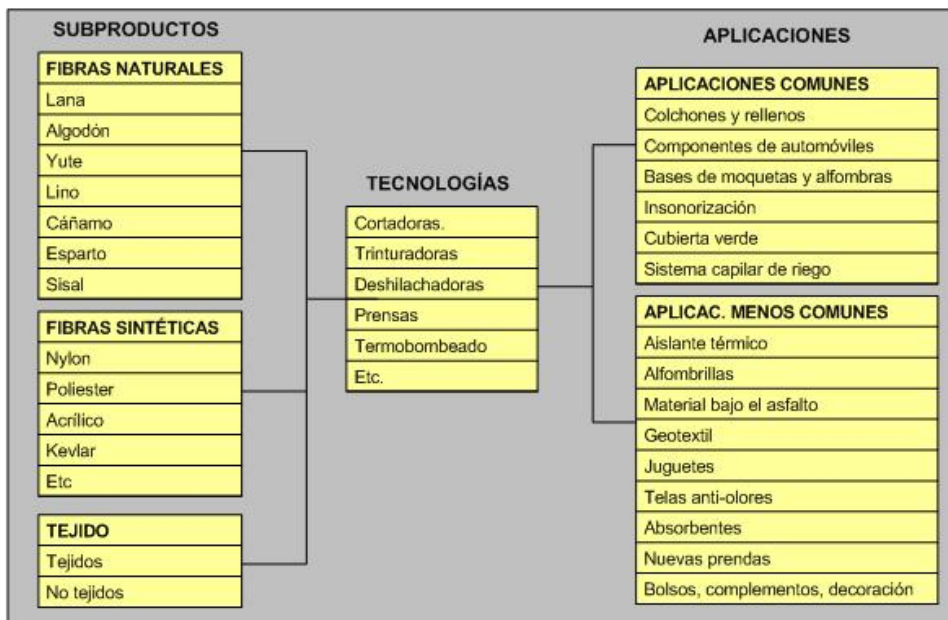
SUBPRODUCTOS

FIBRAS NATURALES
Lana
Algodón
Yute
Lino
Cáñamo
Esparto
Sisal

FIBRAS SINTÉTICAS
Nylon
Poliester
Acrílico
Kevlar
Etc

TEJIDO
Tejidos
No tejidos

TECNOLOGÍAS
Cortadoras.
Trinturadoras
Deshilachadoras
Prensas
Termobombeado
Etc.

APLICACIONES

APLICACIONES COMUNES
Colchones y rellenos
Componentes de automóviles
Bases de moquetas y alfombras
Insonorización
Cubierta verde
Sistema capilar de riego

APLICAC. MENOS COMUNES
Aislante térmico
Alfombrillas
Material bajo el asfalto
Geotextil
Juguetes
Telas anti-olores
Absorbentes
Nuevas prendas
Bolsos, complementos, decoración